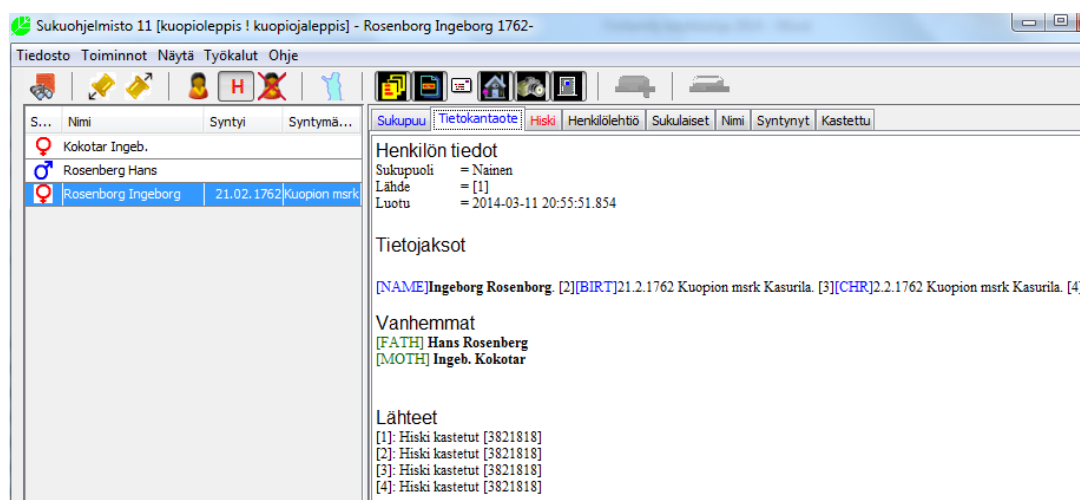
Sukuohjelmisto 11 [kuopioleppis ! kuopiojaleppis] - Rosenborg Ingeborg 1762-

Tiedosto Toiminnot Näytä Työkalut Ohje

H

| S... | Nimi | Syntyi | Syntymä... |
|---|---|---|---|
| ♀ | Kokotar Ingeb. | | |
| ♂ | Rosenberg Hans | | |
| ♀ | Rosenborg Ingeborg | 21.02.1762 | Kuopion msrk |

Sukupuu | Tietokantaote | Hiski | Henkilölehtiö | Sukulaiset | Nimi | Syntynyt | Kastettu

Henkilön tiedot
Sukupuoli = Nainen
Lähde = [1]
Luotu = 2014-03-11 20:55:51.854

Tietojaksot

[NAME]Ingeborg Rosenborg. [2][BIRT]21.2.1762 Kuopion msrk Kasurila. [3][CHR]2.2.1762 Kuopion msrk Kasurila. [4]

Vanhemmat
[FATH] Hans Rosenberg
[MOTH] Ingeb. Kokotar

Lähteet
[1]: Hiski kastetut [3821818]
[2]: Hiski kastetut [3821818]
[3]: Hiski kastetut [3821818]
[4]: Hiski kastetut [3821818]